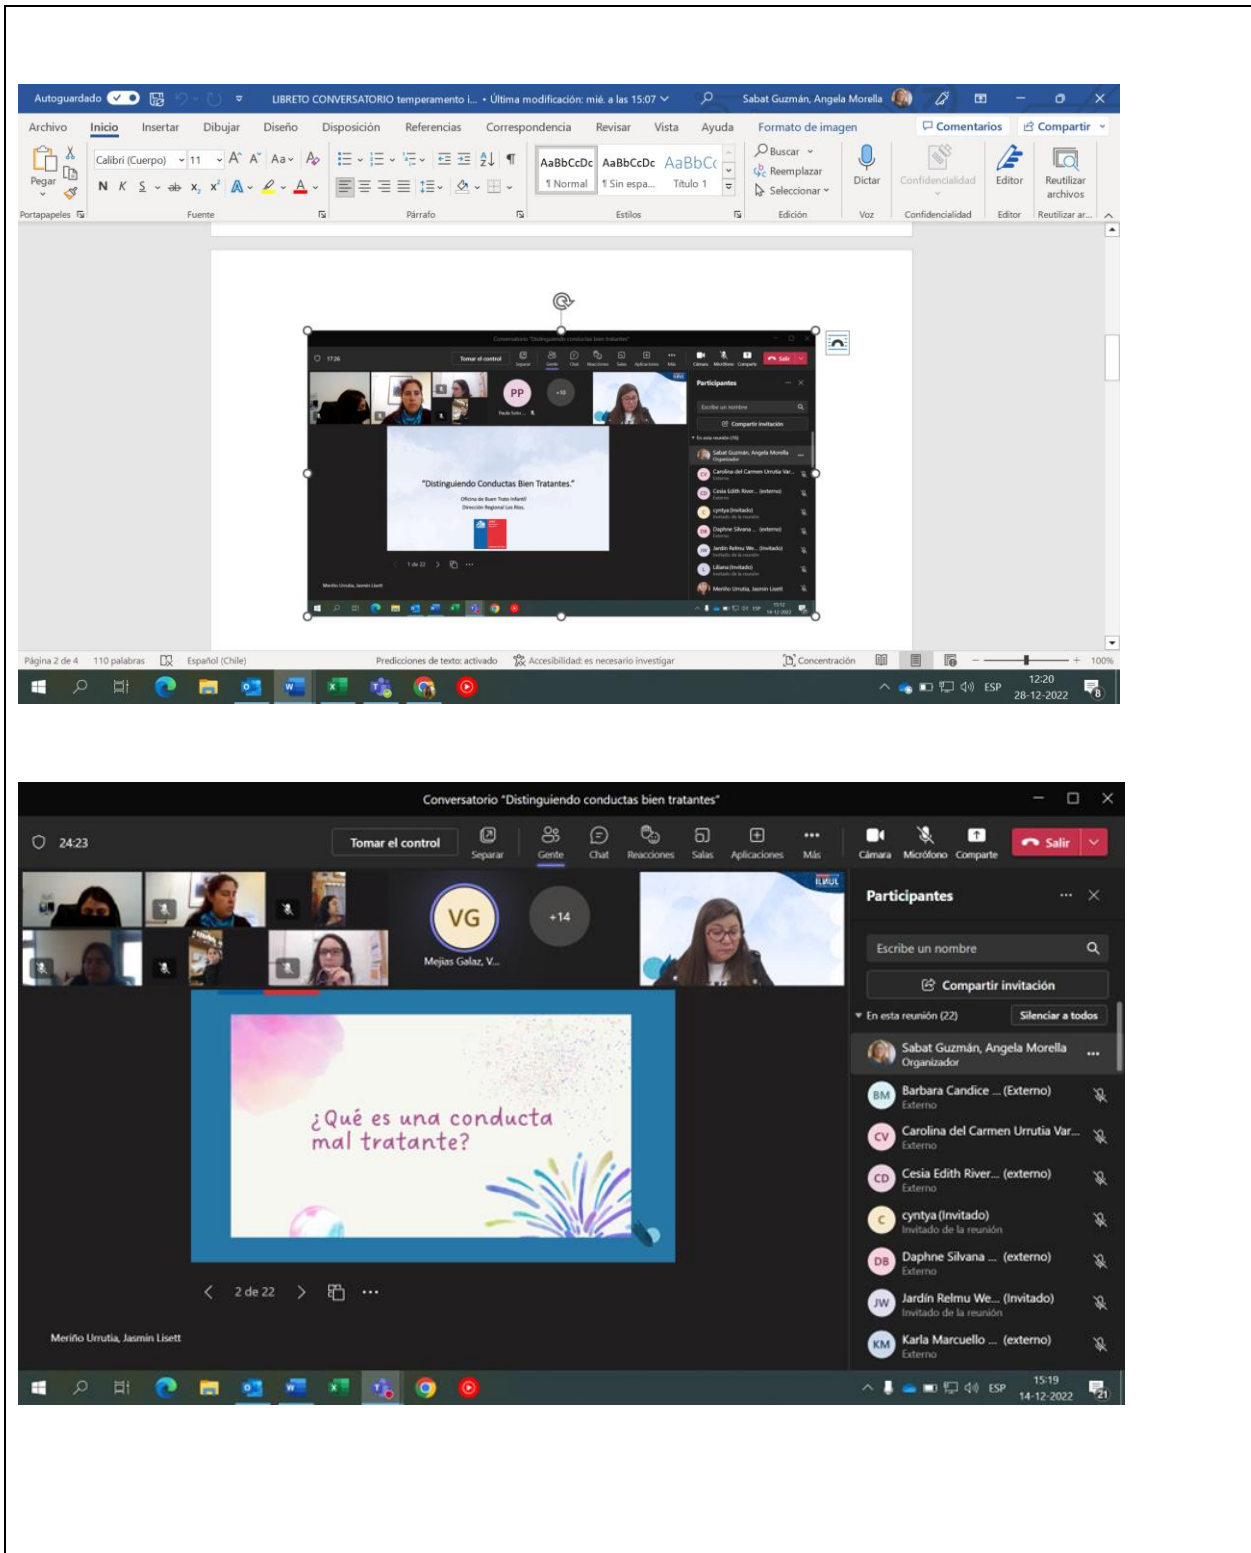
Autoguardado LIBRETO CONVERSATORIO temperamento i... • Última modificación: mié. a las 15:07 Sabat Guzmán, Angela Morella

Archivo Inicio Insertar Dibujar Diseño Disposición Referencias Correspondencia Revisar Vista Ayuda Formato de imagen Comentarios Compartir

Pegar Calibri (Cuerpo) 11 N K S ab $x_2$ $x^2$ AaBbCcDc ¶ Normal AaBbCcDc ¶ Sin espa... AaBbCc Título 1 Buscar Reemplazar Seleccionar Dictar Confidencialidad Editor Reutilizar archivos

Portapapeles Fuente Párrafo Estilos Edición Voz Confidencialidad Editor Reutilizar ar...

"Distinguiendo Conductas Bien Tratantes."

Página 2 de 4 110 palabras Español (Chile) Predicciones de texto: activado Accesibilidad: es necesario investigar Concentración 100%

ESP 12:20 28-12-2022

Conversatorio "Distinguiendo conductas bien tratantes"

24:23 Tomar el control Separar Gente Chat Reacciones Salas Aplicaciones Más Cámara Micrófono Compartir Salir

VG Mejias Galaz, V... +14

Participantes

Escribe un nombre

Compartir invitación

En esta reunión (22) Silenciar a todos

Sabat Guzmán, Angela Morella Organizador
BM Barbara Candice ... (Externo) Externo
CV Carolina del Carmen Urrutia Var... Externo
CD Cesia Edith River... (externo) Externo
C cyntya (Invitado) Invitado de la reunión
DB Daphne Silvana ... (externo) Externo
JW Jardín Relmu We... (Invitado) Invitado de la reunión
KM Karla Marcuello ... (externo) Externo

¿Qué es una conducta mal tratante?

2 de 22

Meriño Urrutia, Jasmin Lisett

ESP 15:19 14-12-2022